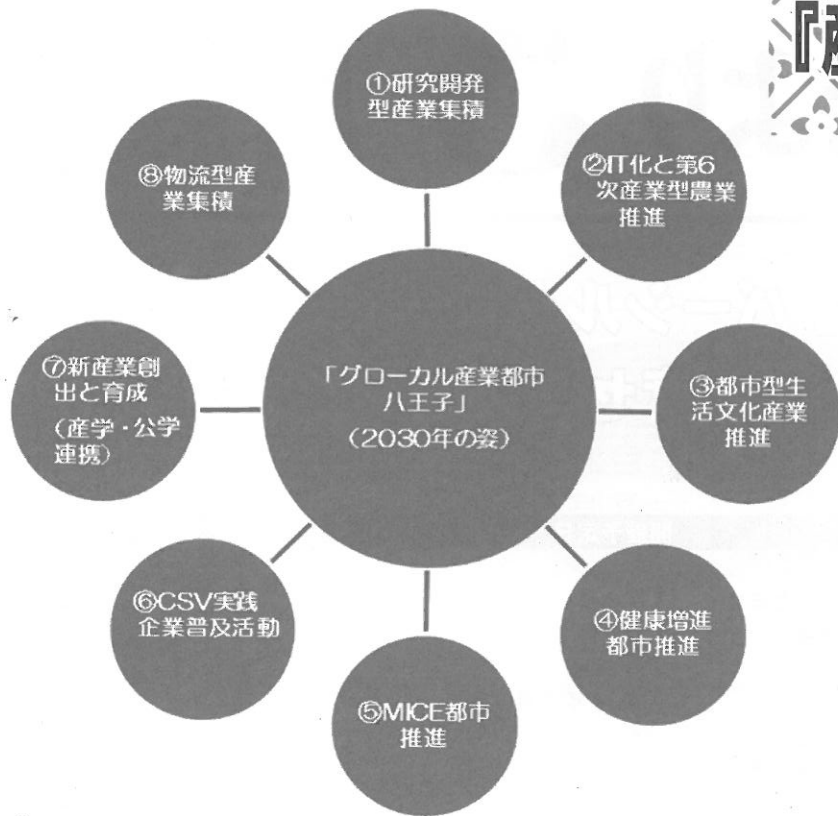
「グローカル産業都市八王子」
（2030年の姿）

①研究開発型産業集積

②IT化と第6次産業型農業推進

③都市型生活文化産業推進

④健康増進都市推進

⑤MICE都市推進

⑥CSV実践企業普及活動

⑦新産業創出と育成
（産学・公学連携）

⑧物流型産業集積

『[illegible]